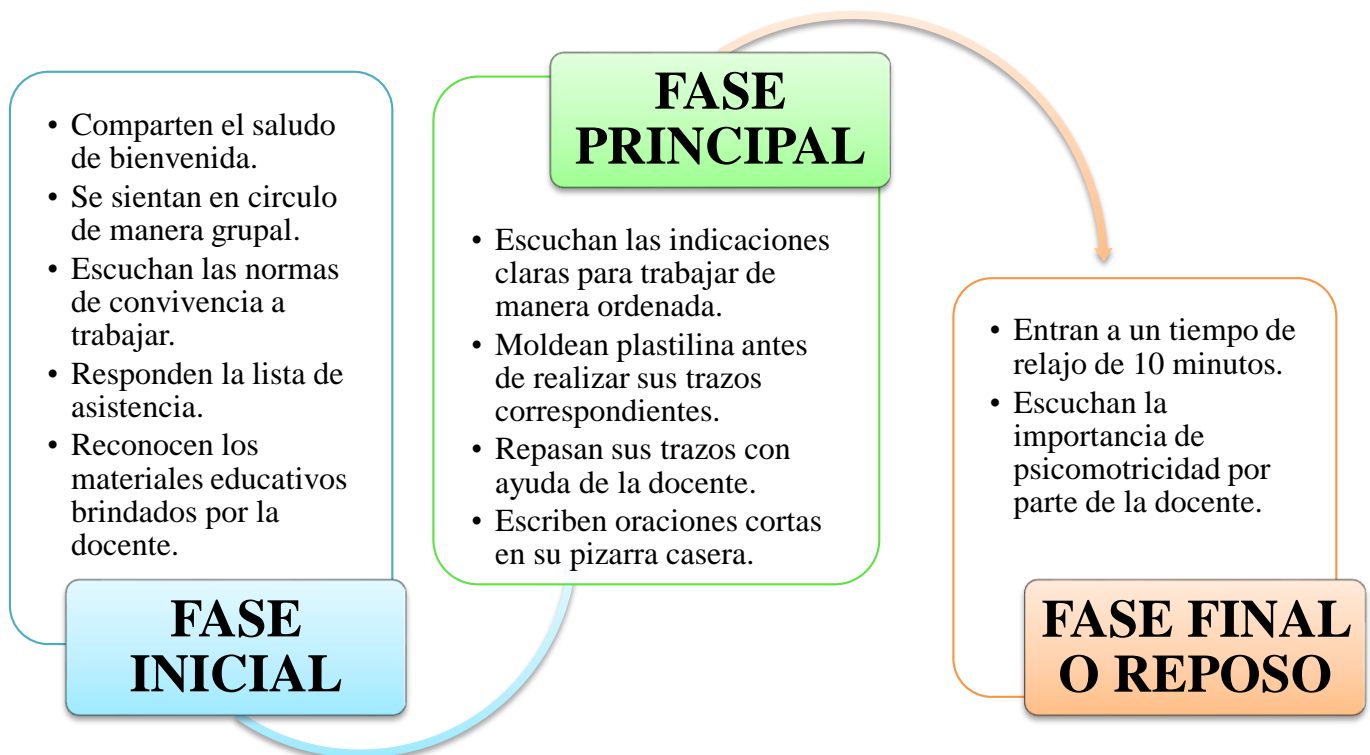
• Comparten el saludo de bienvenida.
• Se sientan en circulo de manera grupal.
• Escuchan las normas de convivencia a trabajar.
• Responden la lista de asistencia.
• Reconocen los materiales educativos brindados por la docente.

FASE INICIAL

FASE PRINCIPAL

• Escuchan las indicaciones claras para trabajar de manera ordenada.
• Moldean plastilina antes de realizar sus trazos correspondientes.
• Repasan sus trazos con ayuda de la docente.
• Escriben oraciones cortas en su pizarra casera.

• Entran a un tiempo de relajo de 10 minutos.
• Escuchan la importancia de psicomotricidad por parte de la docente.

FASE FINAL O REPOSO